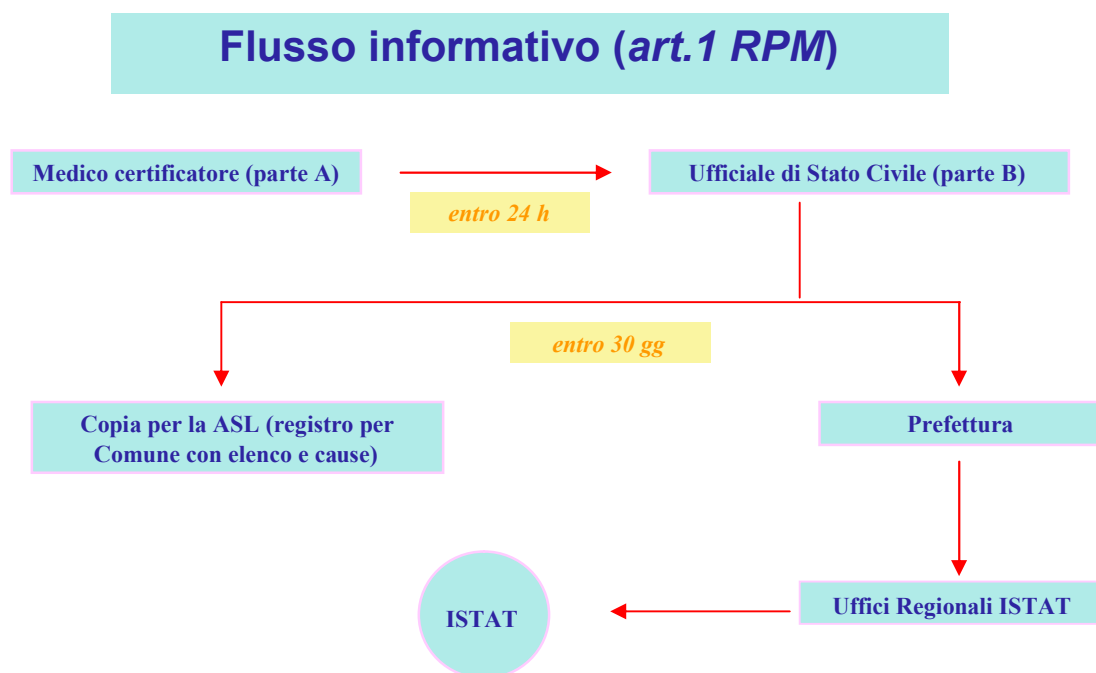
Flusso informativo (art.1 RPM)

Medico certificatore (parte A)

entro 24 h

Ufficiale di Stato Civile (parte B)

entro 30 gg

Copia per la ASL (registro per Comune con elenco e cause)

Prefettura

Uffici Regionali ISTAT

ISTAT